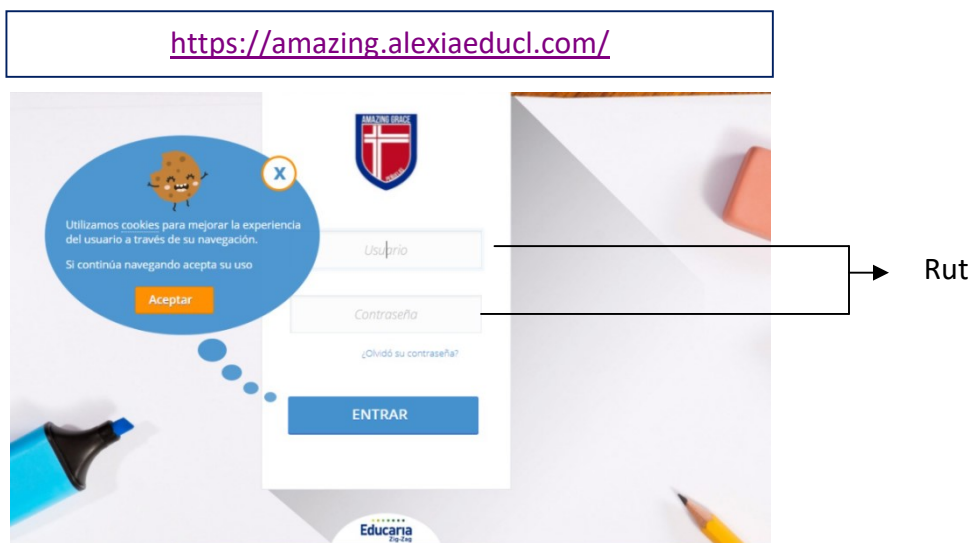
https://amazing.alexiaeducl.com/

AMAZING GRACE

Utilizamos cookies para mejorar la experiencia del usuario a través de su navegación.

Si continúa navegando acepta su uso

Aceptar

X

Usuario

Contraseña

¿Olvidó su contraseña?

ENTRAR

Rut

Educaria
Zig-Zag